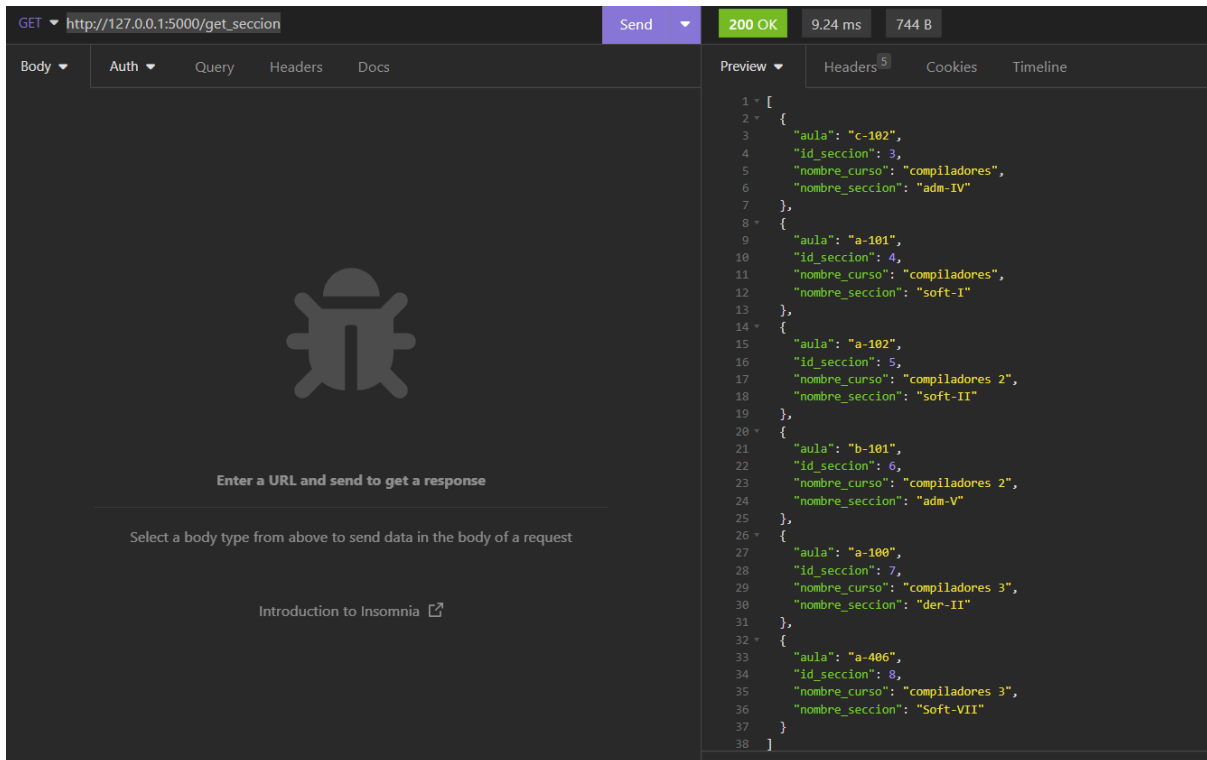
GET http://127.0.0.1:5000/get_seccion Send

200 OK 9.24 ms 744 B

Body Auth Query Headers Docs

Preview Headers 5 Cookies Timeline

Enter a URL and send to get a response

Select a body type from above to send data in the body of a request

Introduction to Insomnia

1 [
2 {
3 "aula": "c-102",
4 "id_seccion": 3,
5 "nombre_curso": "compiladores",
6 "nombre_seccion": "adm-IV"
7 },
8 {
9 "aula": "a-101",
10 "id_seccion": 4,
11 "nombre_curso": "compiladores",
12 "nombre_seccion": "soft-I"
13 },
14 {
15 "aula": "a-102",
16 "id_seccion": 5,
17 "nombre_curso": "compiladores 2",
18 "nombre_seccion": "soft-II"
19 },
20 {
21 "aula": "b-101",
22 "id_seccion": 6,
23 "nombre_curso": "compiladores 2",
24 "nombre_seccion": "adm-V"
25 },
26 {
27 "aula": "a-100",
28 "id_seccion": 7,
29 "nombre_curso": "compiladores 3",
30 "nombre_seccion": "der-II"
31 },
32 {
33 "aula": "a-406",
34 "id_seccion": 8,
35 "nombre_curso": "compiladores 3",
36 "nombre_seccion": "Soft-VII"
37 }
38 ]